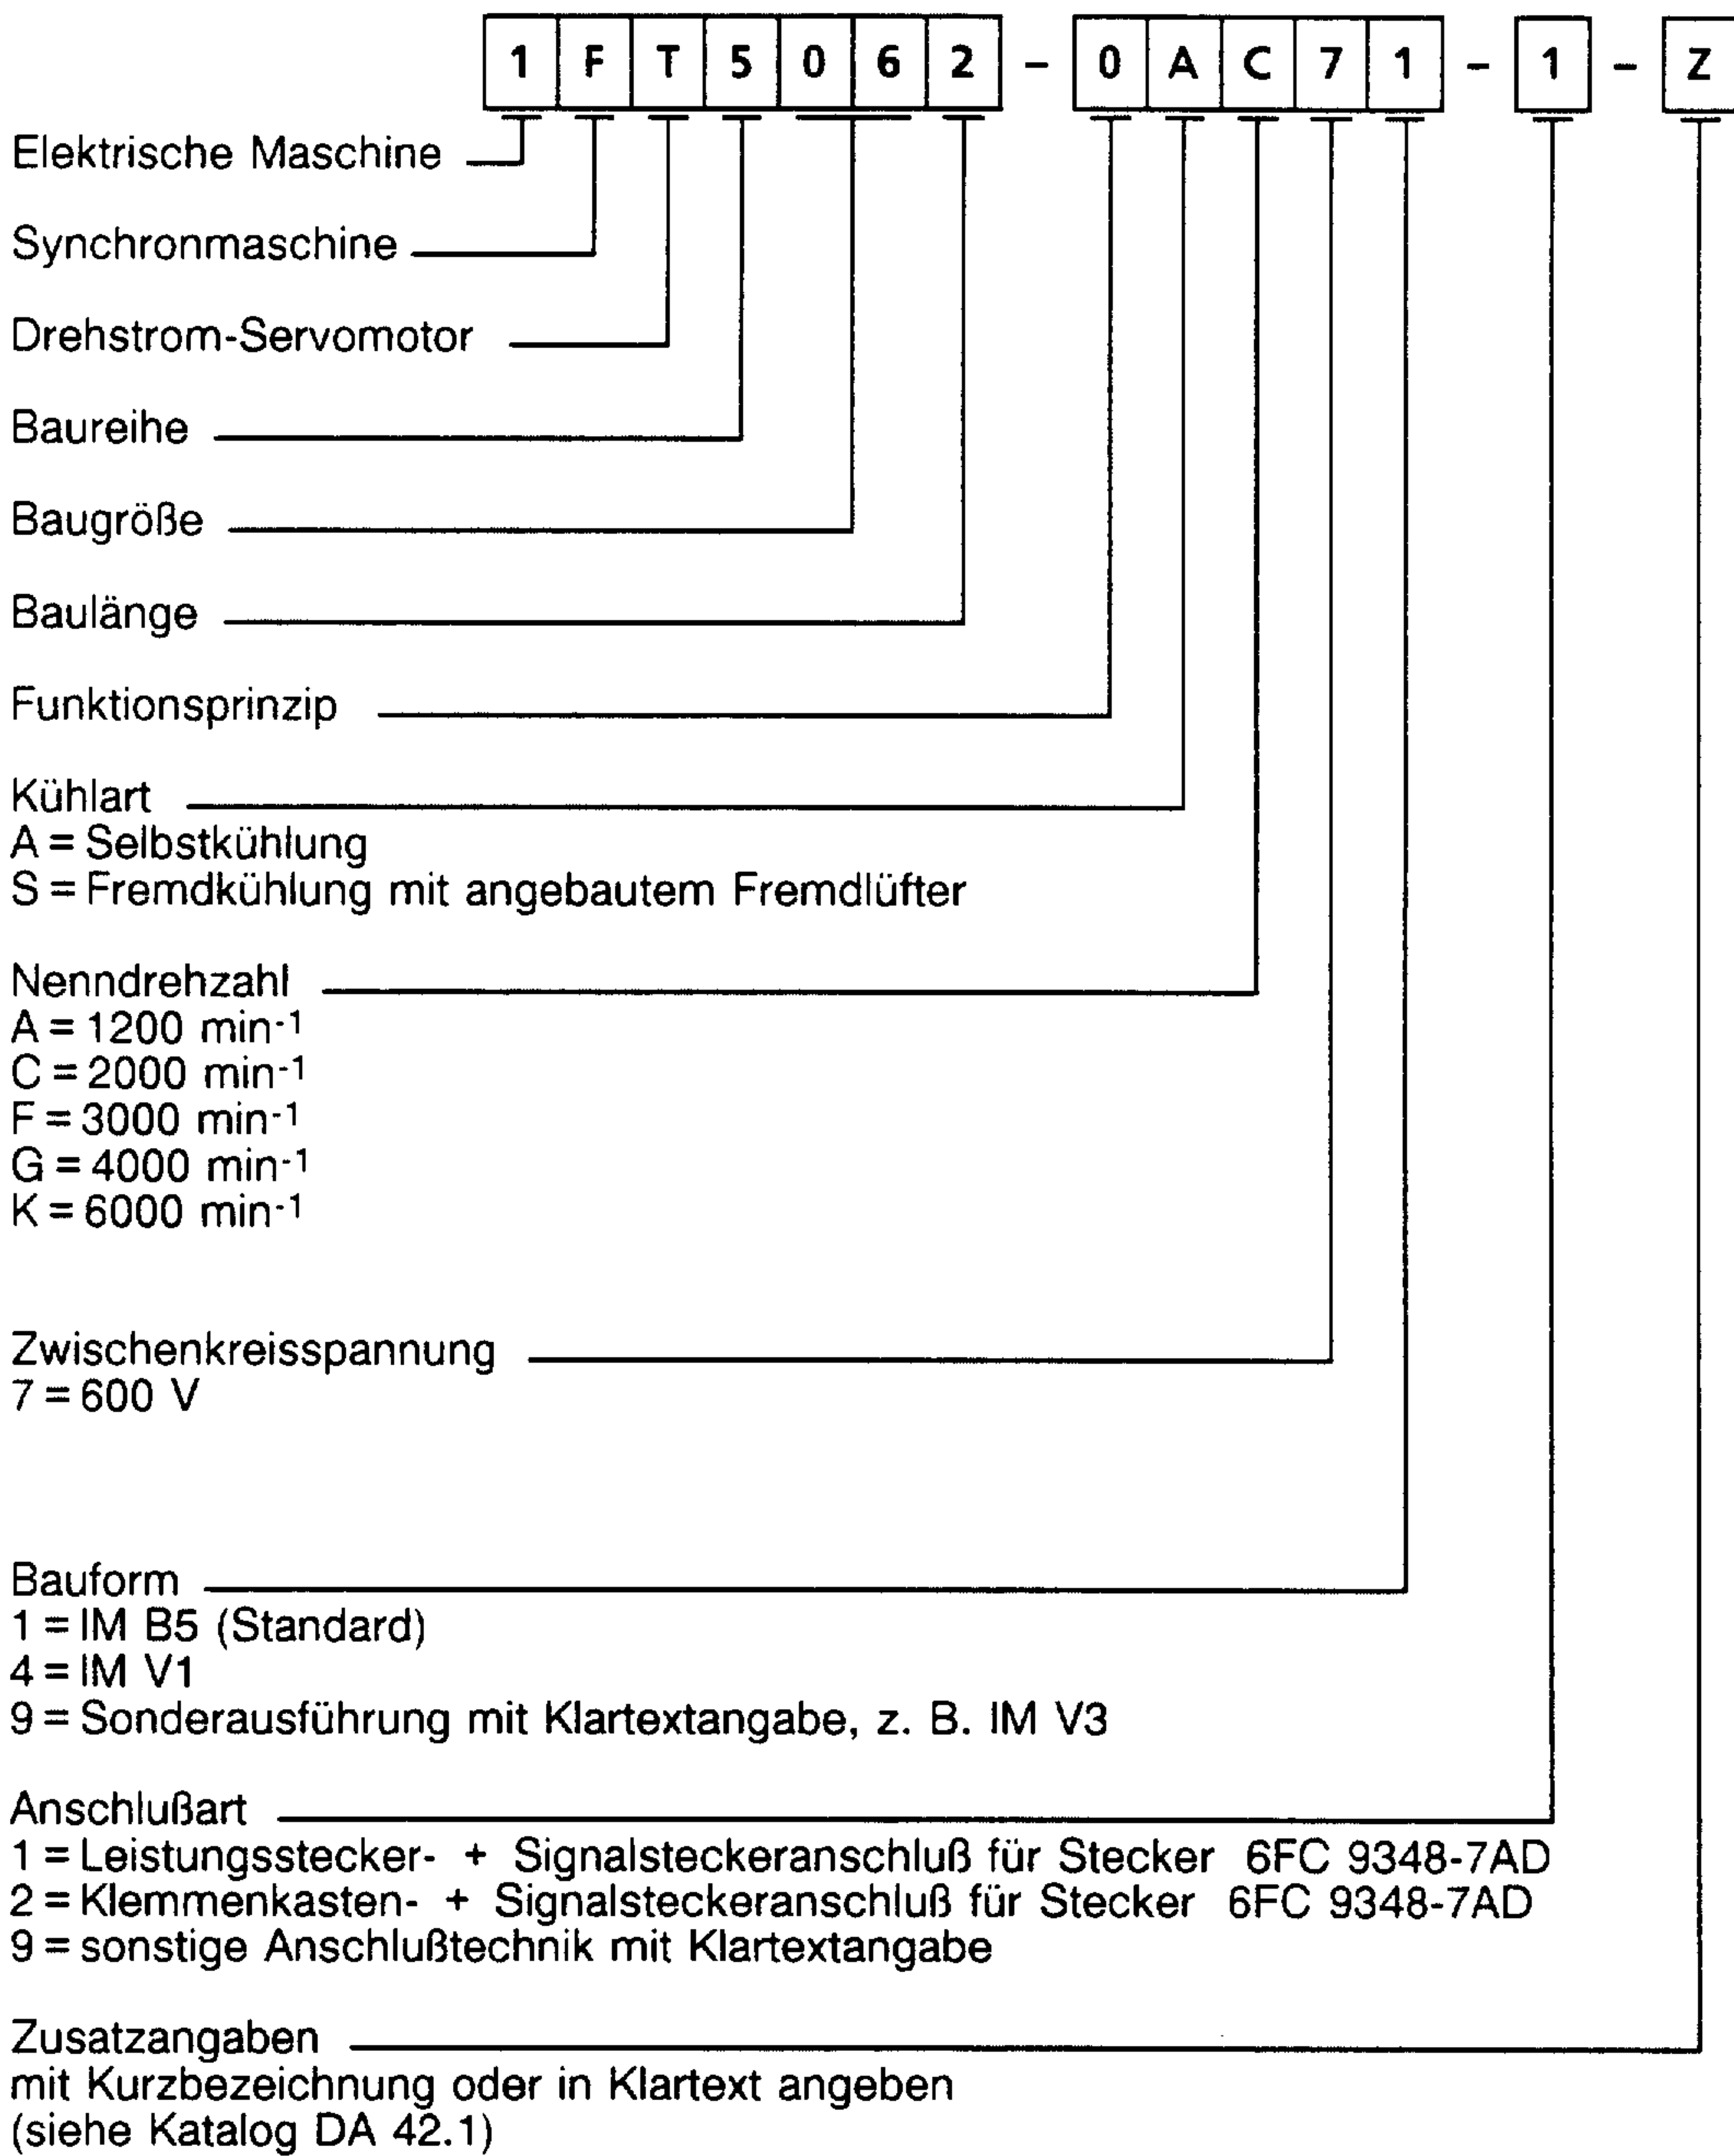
1 F T 5 0 6 2 – 0 A C 7 1 – 1 – Z

Elektrische Maschine

Synchronmaschine

Drehstrom-Servomotor

Baureihe

Baugröße

Baulänge

Funktionsprinzip

Kühlart
A = Selbstkühlung
S = Fremdkühlung mit angebautem Fremdlüfter

Nenndrehzahl
A = 1200 min$^{-1}$
C = 2000 min$^{-1}$
F = 3000 min$^{-1}$
G = 4000 min$^{-1}$
K = 6000 min$^{-1}$

Zwischenkreisspannung
7 = 600 V

Bauform
1 = IM B5 (Standard)
4 = IM V1
9 = Sonderausführung mit Klartextangabe, z. B. IM V3

Anschlußart
1 = Leistungsstecker- + Signalsteckeranschluß für Stecker 6FC 9348-7AD
2 = Klemmenkasten- + Signalsteckeranschluß für Stecker 6FC 9348-7AD
9 = sonstige Anschlußtechnik mit Klartextangabe

Zusatzangaben
mit Kurzbezeichnung oder in Klartext angeben
(siehe Katalog DA 42.1)